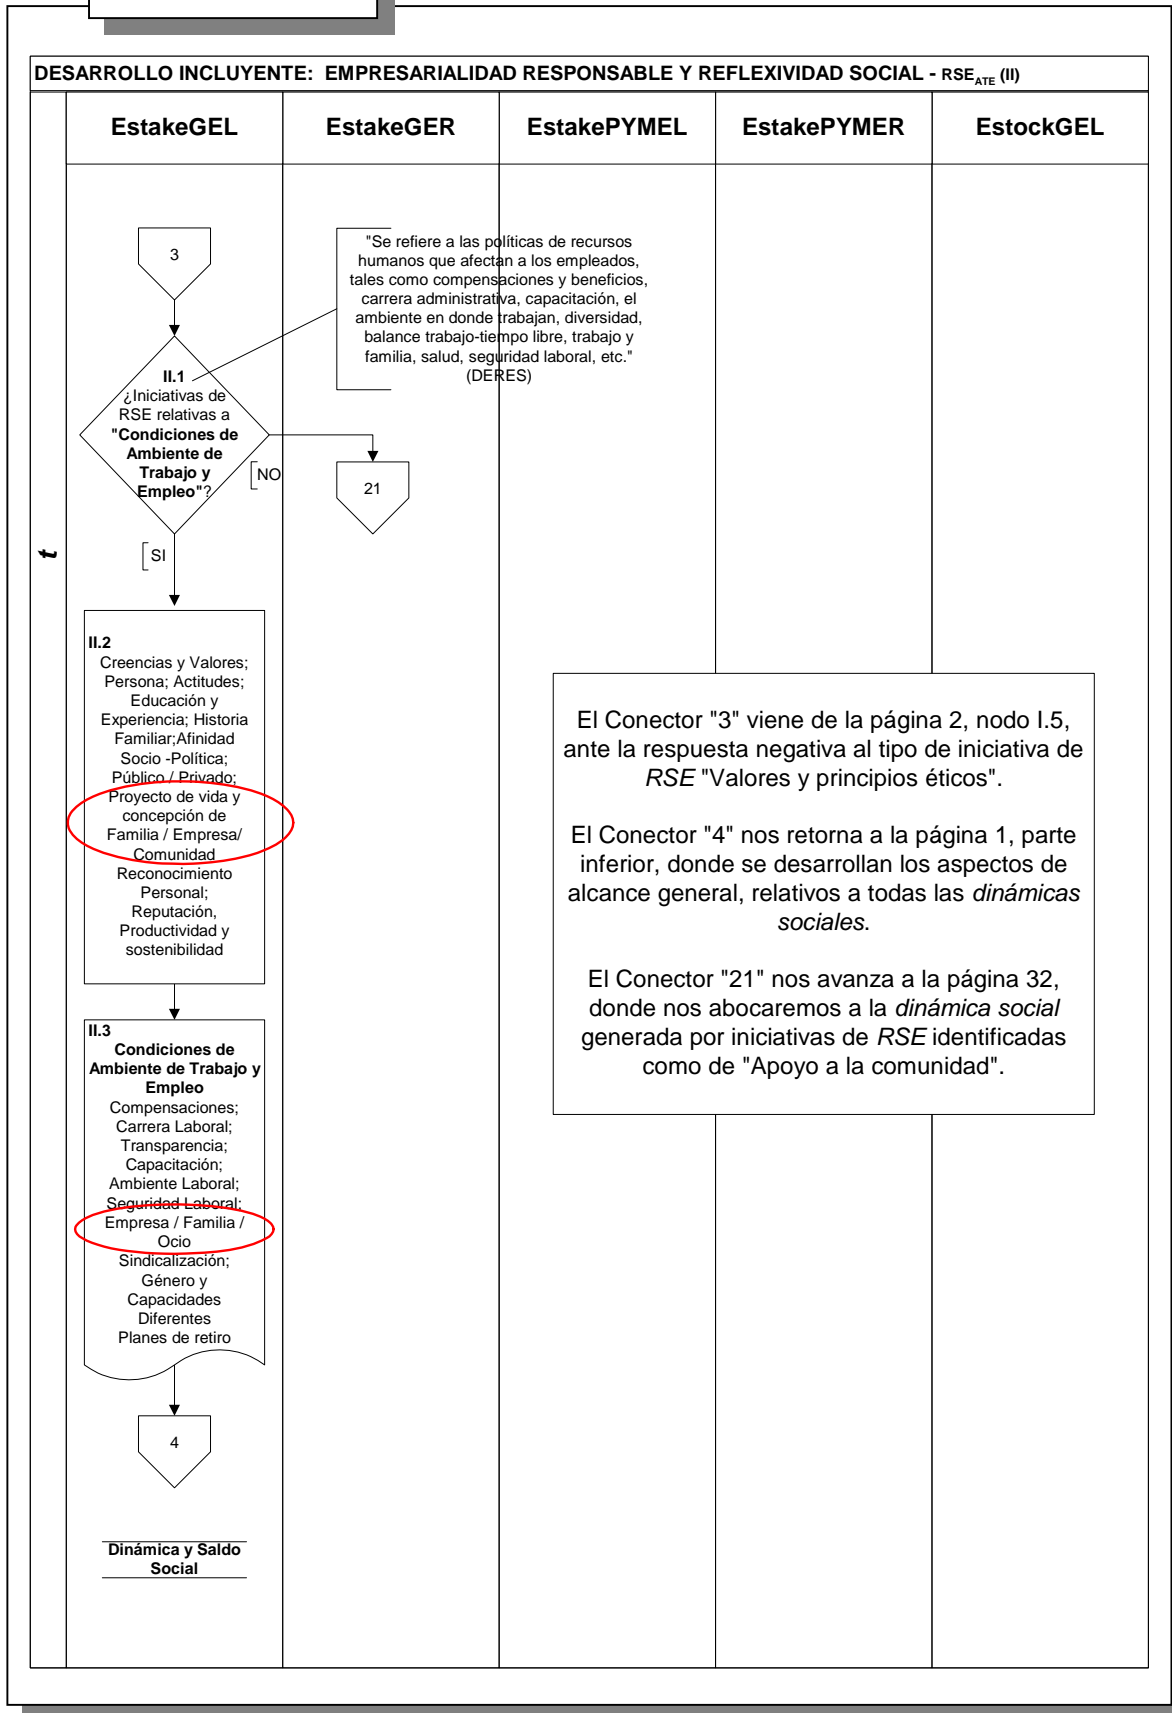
DESARROLLO INCLUYENTE: EMPRESARIALIDAD RESPONSABLE Y REFLEXIVIDAD SOCIAL - RSE$_{ATE}$ (II)

| EstakeGEL | EstakeGER | EstakePYMEL | EstakePYMER | EstockGEL |
|---|---|---|---|---|

t

3

"Se refiere a las políticas de recursos humanos que afectan a los empleados, tales como compensaciones y beneficios, carrera administrativa, capacitación, el ambiente en donde trabajan, diversidad, balance trabajo-tiempo libre, trabajo y familia, salud, seguridad laboral, etc." (DERES)

II.1
¿Iniciativas de RSE relativas a "Condiciones de Ambiente de Trabajo y Empleo"?

NO

21

SI

II.2
Creencias y Valores; Persona; Actitudes; Educación y Experiencia; Historia Familiar;Afinidad Socio -Política; Público / Privado; Proyecto de vida y concepción de Familia / Empresa/ Comunidad Reconocimiento Personal; Reputación, Productividad y sostenibilidad

El Conector "3" viene de la página 2, nodo I.5, ante la respuesta negativa al tipo de iniciativa de RSE "Valores y principios éticos".

El Conector "4" nos retorna a la página 1, parte inferior, donde se desarrollan los aspectos de alcance general, relativos a todas las dinámicas sociales.

El Conector "21" nos avanza a la página 32, donde nos abocaremos a la dinámica social generada por iniciativas de RSE identificadas como de "Apoyo a la comunidad".

II.3
Condiciones de Ambiente de Trabajo y Empleo
Compensaciones; Carrera Laboral; Transparencia; Capacitación; Ambiente Laboral; Seguridad Laboral; Empresa / Familia / Ocio Sindicalización; Género y Capacidades Diferentes Planes de retiro

4

Dinámica y Saldo Social